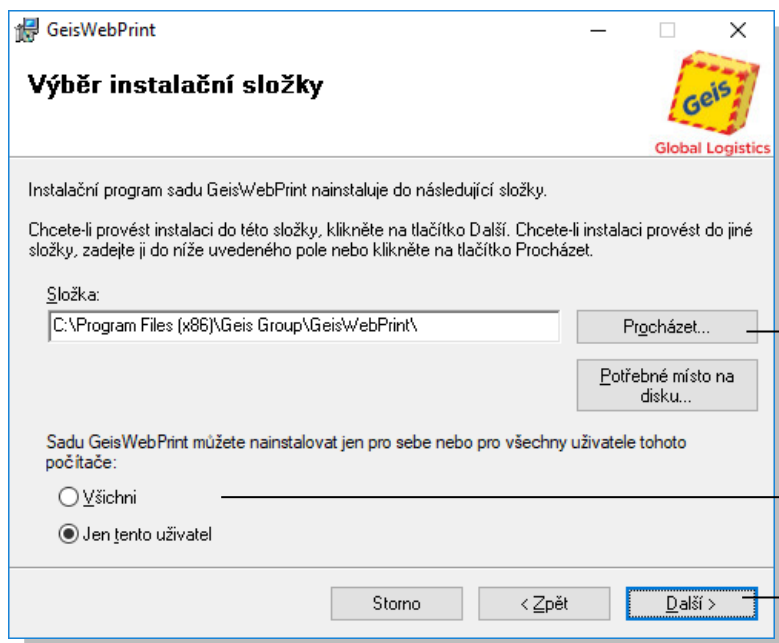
GeisWebPrint

Výběr instalační složky

Geis
Global Logistics

Instalační program sadu GeisWebPrint nainstaluje do následující složky.

Chcete-li provést instalaci do této složky, klikněte na tlačítko Další. Chcete-li instalaci provést do jiné složky, zadejte ji do níže uvedeného pole nebo klikněte na tlačítko Procházet.

Složka:
C:\Program Files (x86)\Geis Group\GeisWebPrint\

Procházet...

Potřebné místo na disku...

Sadu GeisWebPrint můžete nainstalovat jen pro sebe nebo pro všechny uživatele tohoto počítače:

Všichni

Jen tento uživatel

Storno

< Zpět

Další >